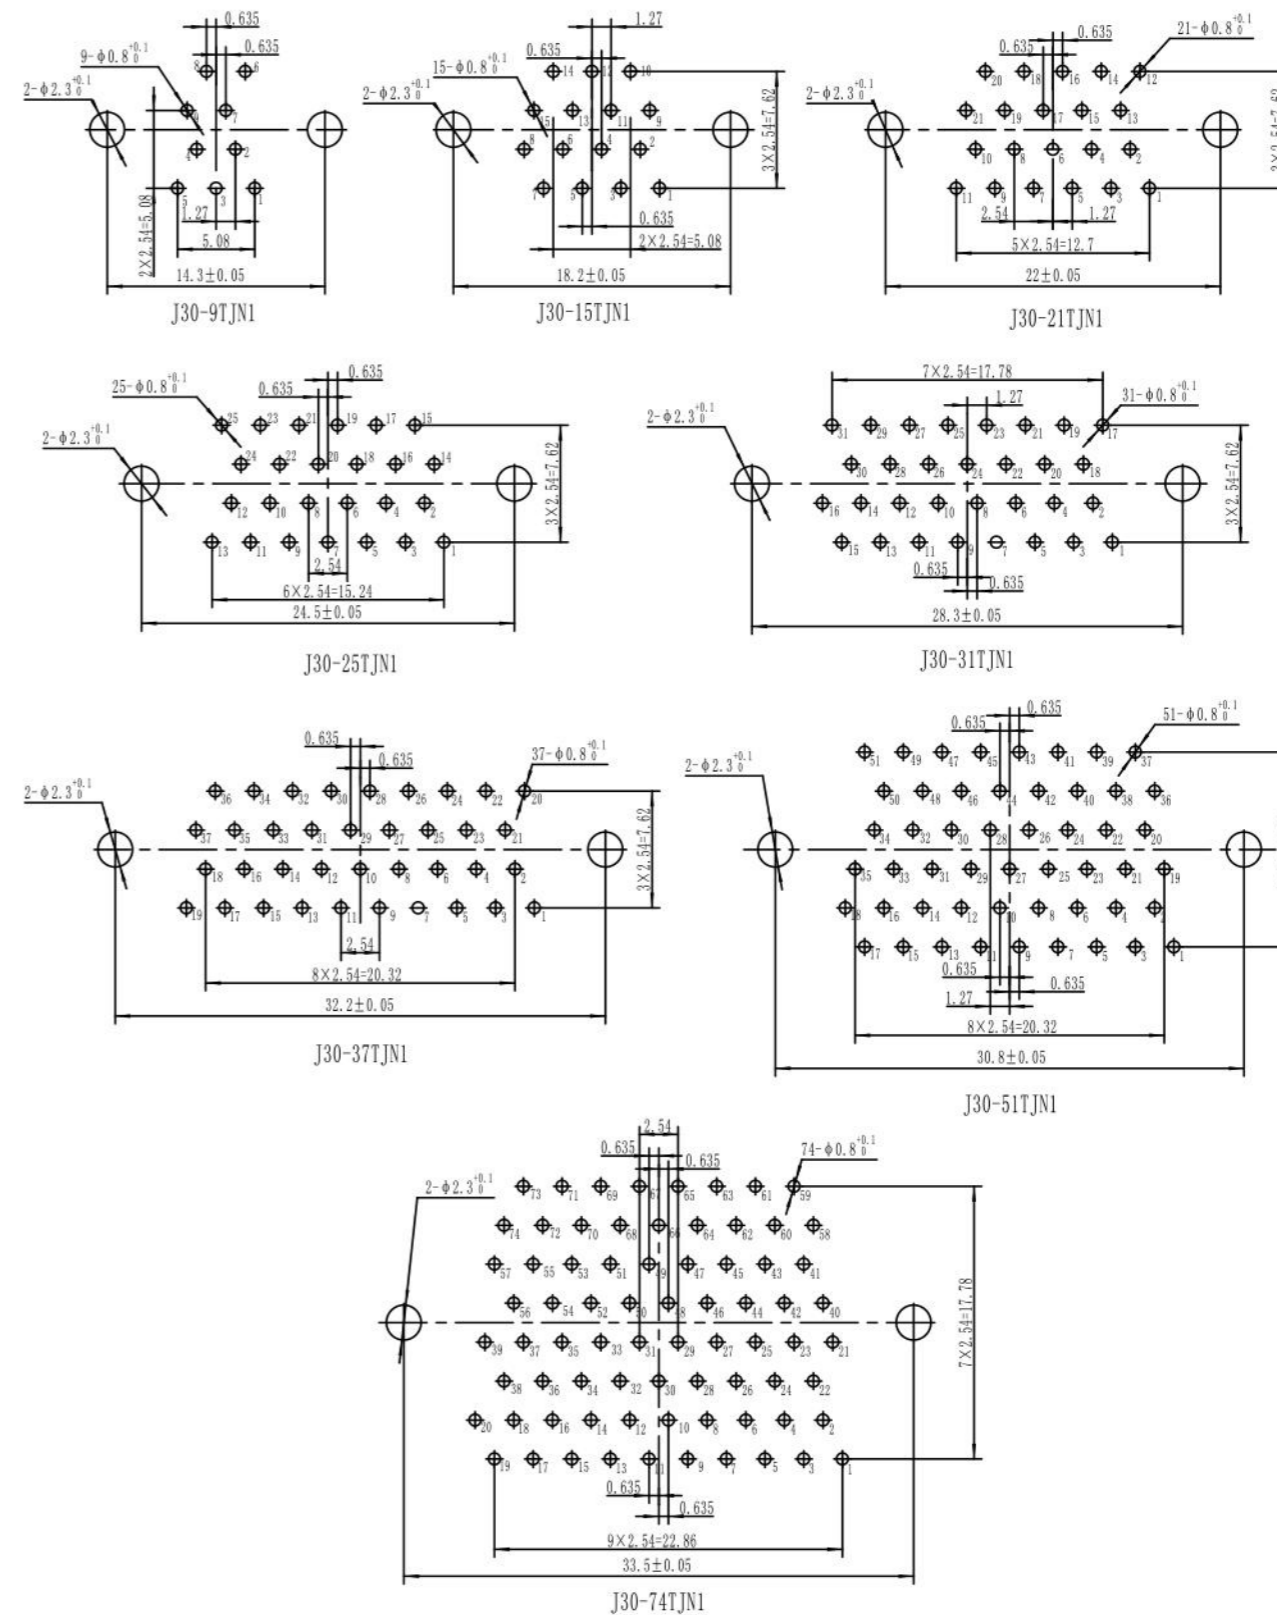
0.635
9-$\phi 0.8^{+0.1}_{0}$
0.635
2-$\phi 2.3^{+0.1}_{0}$
8 6
9 7
4 2
5 3 1
1.27
5.08
2×2.54=5.08
14.3±0.05
J30-9TJN1

1.27
0.635
15-$\phi 0.8^{+0.1}_{0}$
2-$\phi 2.3^{+0.1}_{0}$
14 12 10
15 13 11 9
8 6 4 2
7 5 3 1
3×2.54=7.62
0.635
2×2.54=5.08
18.2±0.05
J30-15TJN1

0.635 0.635
21-$\phi 0.8^{+0.1}_{0}$
2-$\phi 2.3^{+0.1}_{0}$
20 18 16 14 12
21 19 17 15 13
10 8 6 4 2
11 9 7 5 3 1
2.54
1.27
5×2.54=12.7
22±0.05
3×2.54=7.62
J30-21TJN1

25-$\phi 0.8^{+0.1}_{0}$
0.635 0.635
2-$\phi 2.3^{+0.1}_{0}$
25 23 21 19 17 15
24 22 20 18 16 14
12 10 8 6 4 2
13 11 9 7 5 3 1
3×2.54=7.62
2.54
6×2.54=15.24
24.5±0.05
J30-25TJN1

7×2.54=17.78
1.27
31-$\phi 0.8^{+0.1}_{0}$
2-$\phi 2.3^{+0.1}_{0}$
31 29 27 25 23 21 19 17
30 28 26 24 22 20 18
16 14 12 10 8 6 4 2
15 13 11 9 7 5 3 1
3×2.54=7.62
0.635
0.635
28.3±0.05
J30-31TJN1

0.635
0.635
37-$\phi 0.8^{+0.1}_{0}$
2-$\phi 2.3^{+0.1}_{0}$
36 34 32 30 28 26 24 22 20
37 35 33 31 29 27 25 23 21
18 16 14 12 10 8 6 4 2
19 17 15 13 11 9 7 5 3 1
3×2.54=7.62
2.54
8×2.54=20.32
32.2±0.05
J30-37TJN1

0.635 0.635
51-$\phi 0.8^{+0.1}_{0}$
2-$\phi 2.3^{+0.1}_{0}$
51 49 47 45 43 41 39 37
50 48 46 44 42 40 38 36
34 32 30 28 26 24 22 20
35 33 31 29 27 25 23 21 19
18 16 14 12 10 8 6 4 2
17 15 13 11 9 7 5 3 1
0.635
0.635
1.27
8×2.54=20.32
30.8±0.05
J30-51TJN1

2.54
0.635
0.635
74-$\phi 0.8^{+0.1}_{0}$
2-$\phi 2.3^{+0.1}_{0}$
73 71 69 67 65 63 61 59
74 72 70 68 66 64 62 60 58
57 55 53 51 49 47 45 43 41
56 54 52 50 48 46 44 42 40
39 37 35 33 31 29 27 25 23 21
38 36 34 32 30 28 26 24 22
20 18 16 14 12 10 8 6 4 2
19 17 15 13 11 9 7 5 3 1
7×2.54=17.78
0.635
0.635
9×2.54=22.86
33.5±0.05
J30-74TJN1